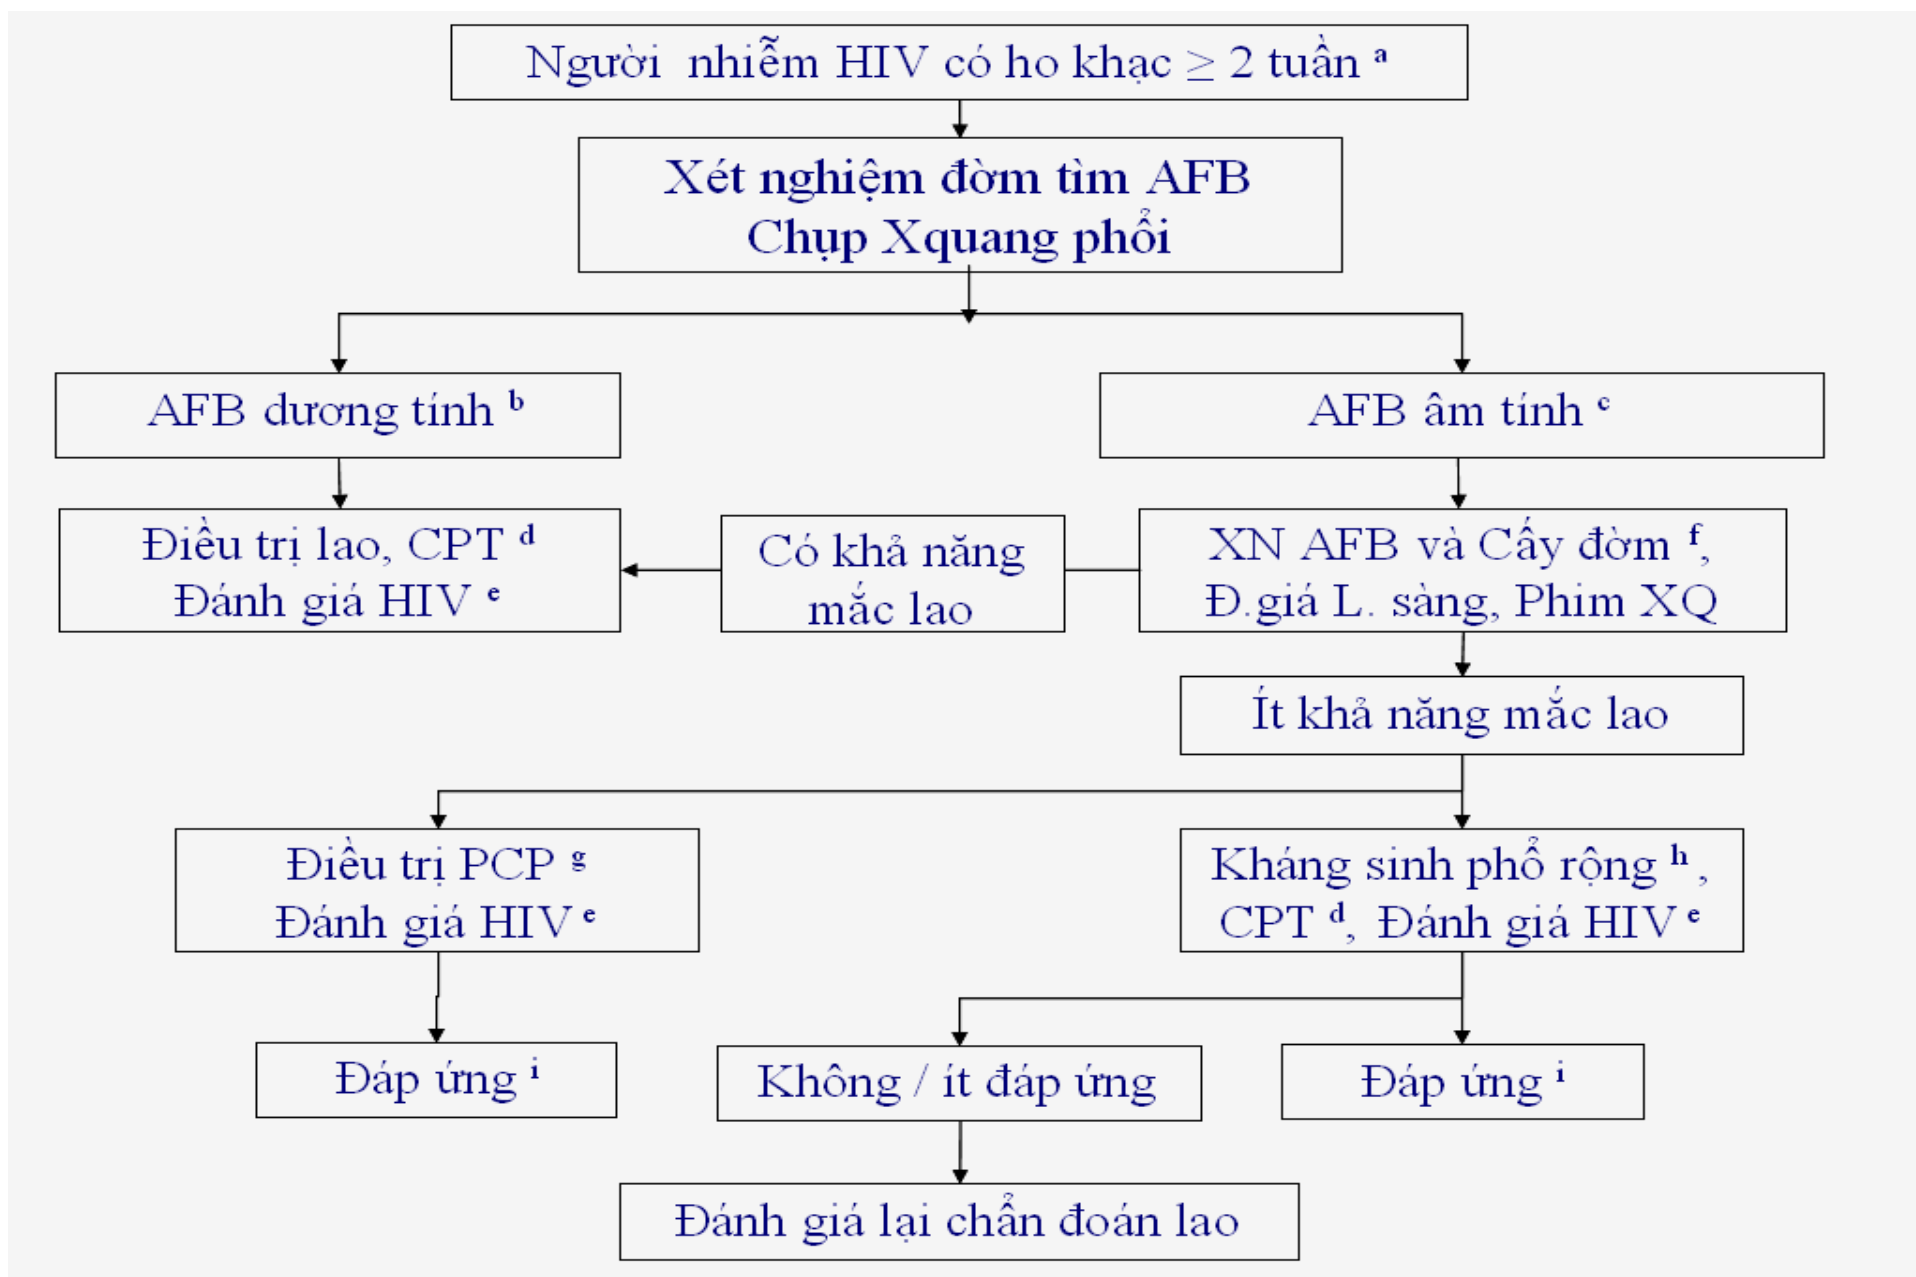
Người nhiễm HIV có ho khạc $\geq$ 2 tuần $^a$

Xét nghiệm đờm tìm AFB
Chụp Xquang phổi

AFB dương tính $^b$

AFB âm tính $^c$

Điều trị lao, CPT $^d$
Đánh giá HIV $^e$

Có khả năng mắc lao

XN AFB và Cấy đờm $^f$,
Đ.giá L. sàng, Phim XQ

Ít khả năng mắc lao

Điều trị PCP $^g$
Đánh giá HIV $^e$

Kháng sinh phổ rộng $^h$,
CPT $^d$, Đánh giá HIV $^e$

Đáp ứng $^i$

Không / ít đáp ứng

Đáp ứng $^i$

Đánh giá lại chẩn đoán lao